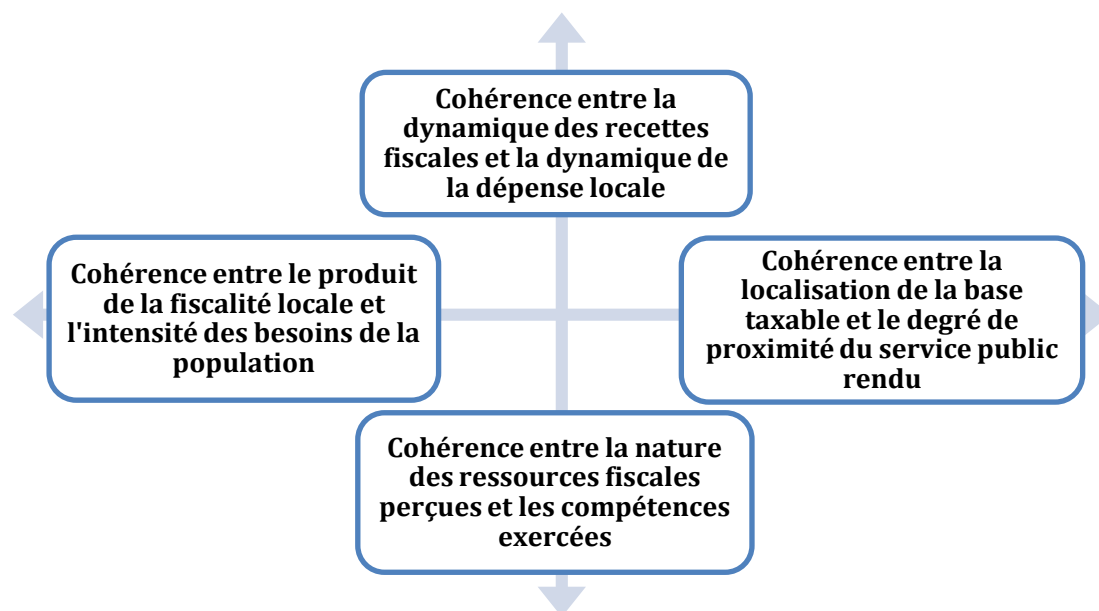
Cohérence entre la dynamique des recettes fiscales et la dynamique de la dépense locale

Cohérence entre le produit de la fiscalité locale et l'intensité des besoins de la population

Cohérence entre la localisation de la base taxable et le degré de proximité du service public rendu

Cohérence entre la nature des ressources fiscales perçues et les compétences exercées